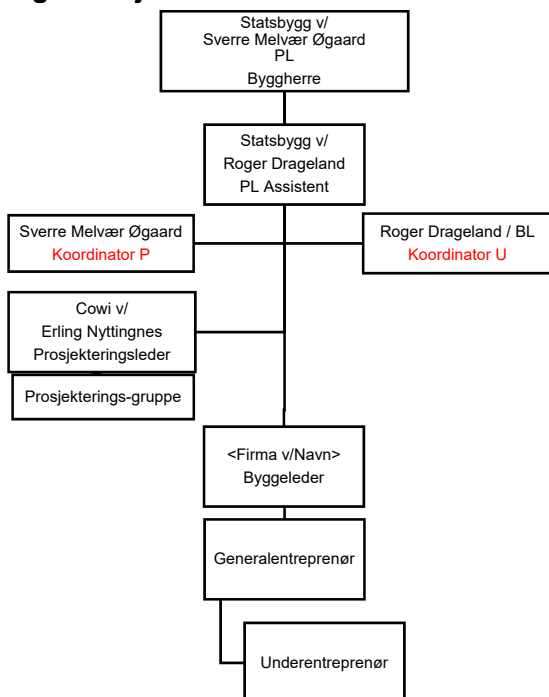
Statsbygg v/
Sverre Melvær Øgaard
PL
Byggherre

Statsbygg v/
Roger Drageland
PL Assistent

Sverre Melvær Øgaard
Koordinator P

Roger Drageland / BL
Koordinator U

Cowi v/
Erling Nyttingnes
Prosjekteringsleder

Prosjekterings-gruppe

<Firma v/Navn>
Byggeleder

Generalentreprenør

Underentreprenør